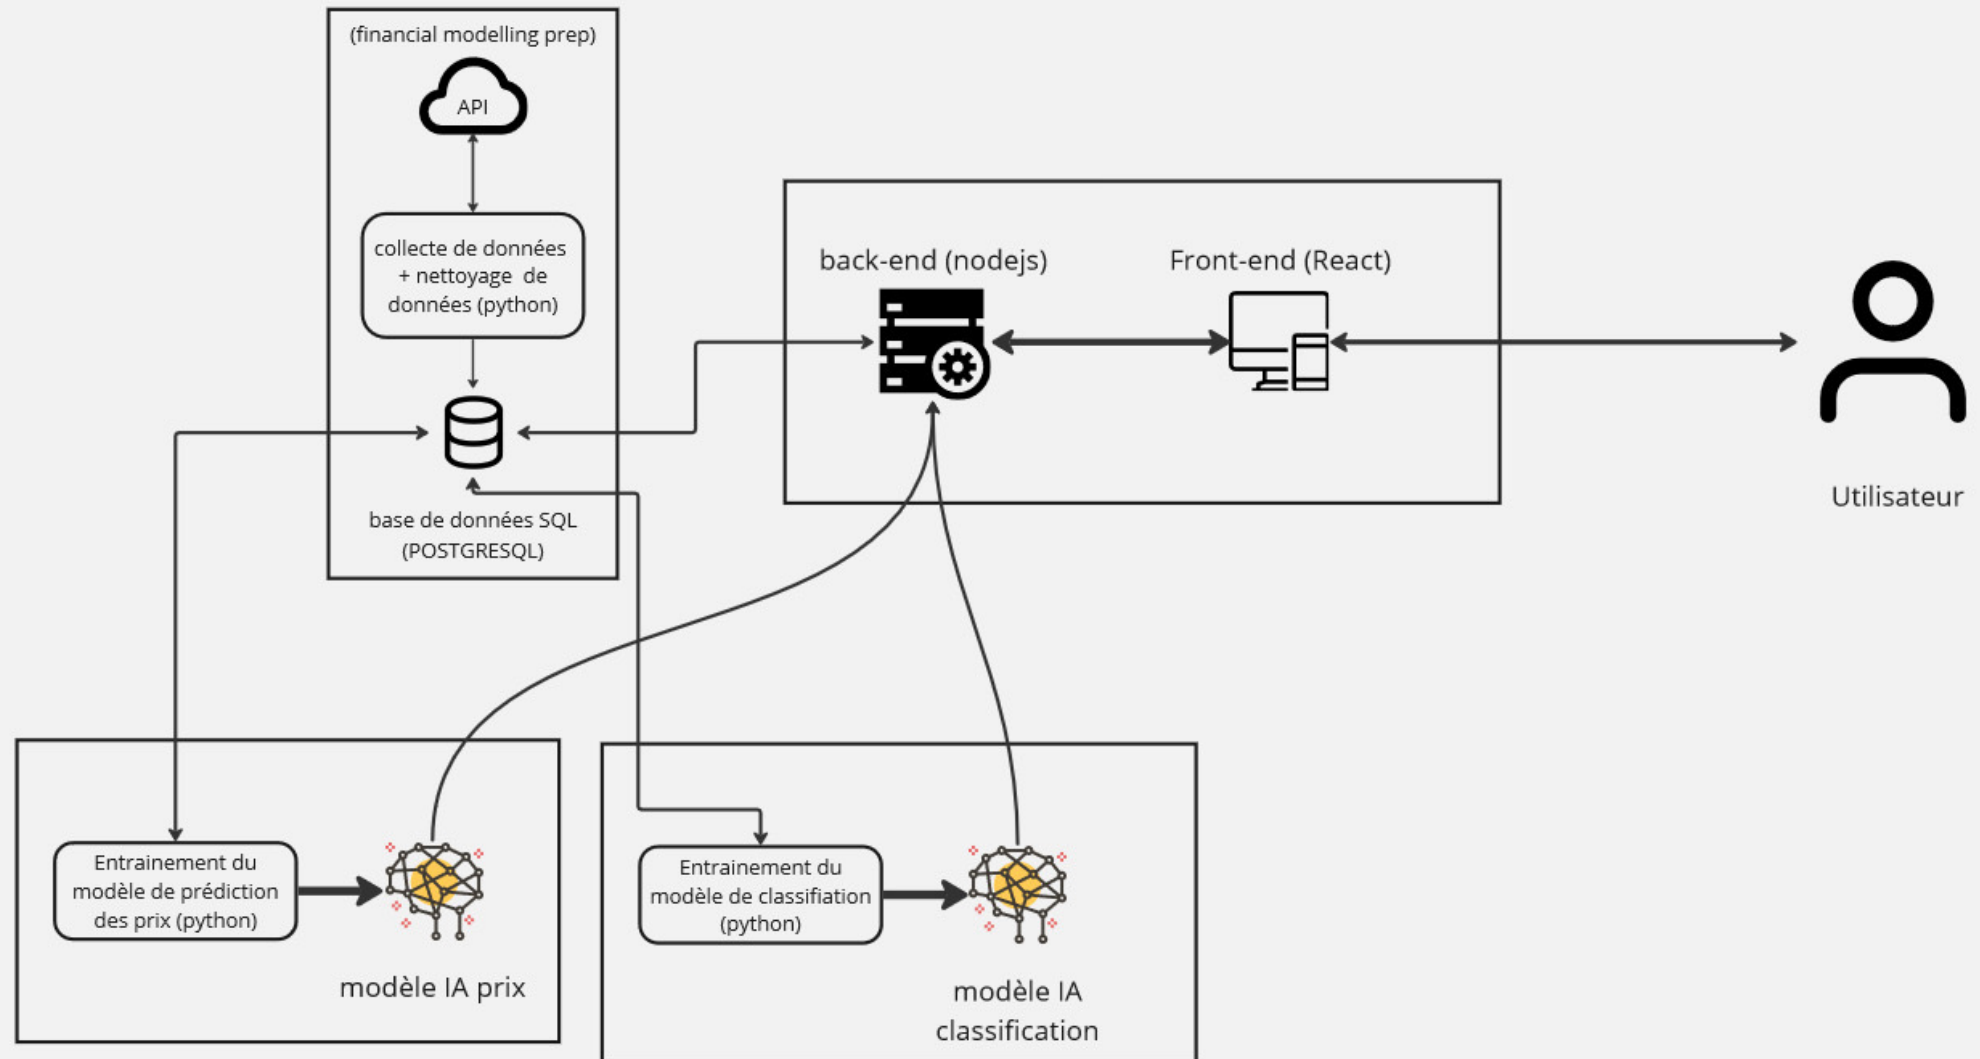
(financial modelling prep)

API

collecte de données + nettoyage de données (python)

base de données SQL (POSTGRESQL)

back-end (nodejs)

Front-end (React)

Utilisateur

Entrainement du modèle de prédiction des prix (python)

modèle IA prix

Entrainement du modèle de classifiation (python)

modèle IA classification